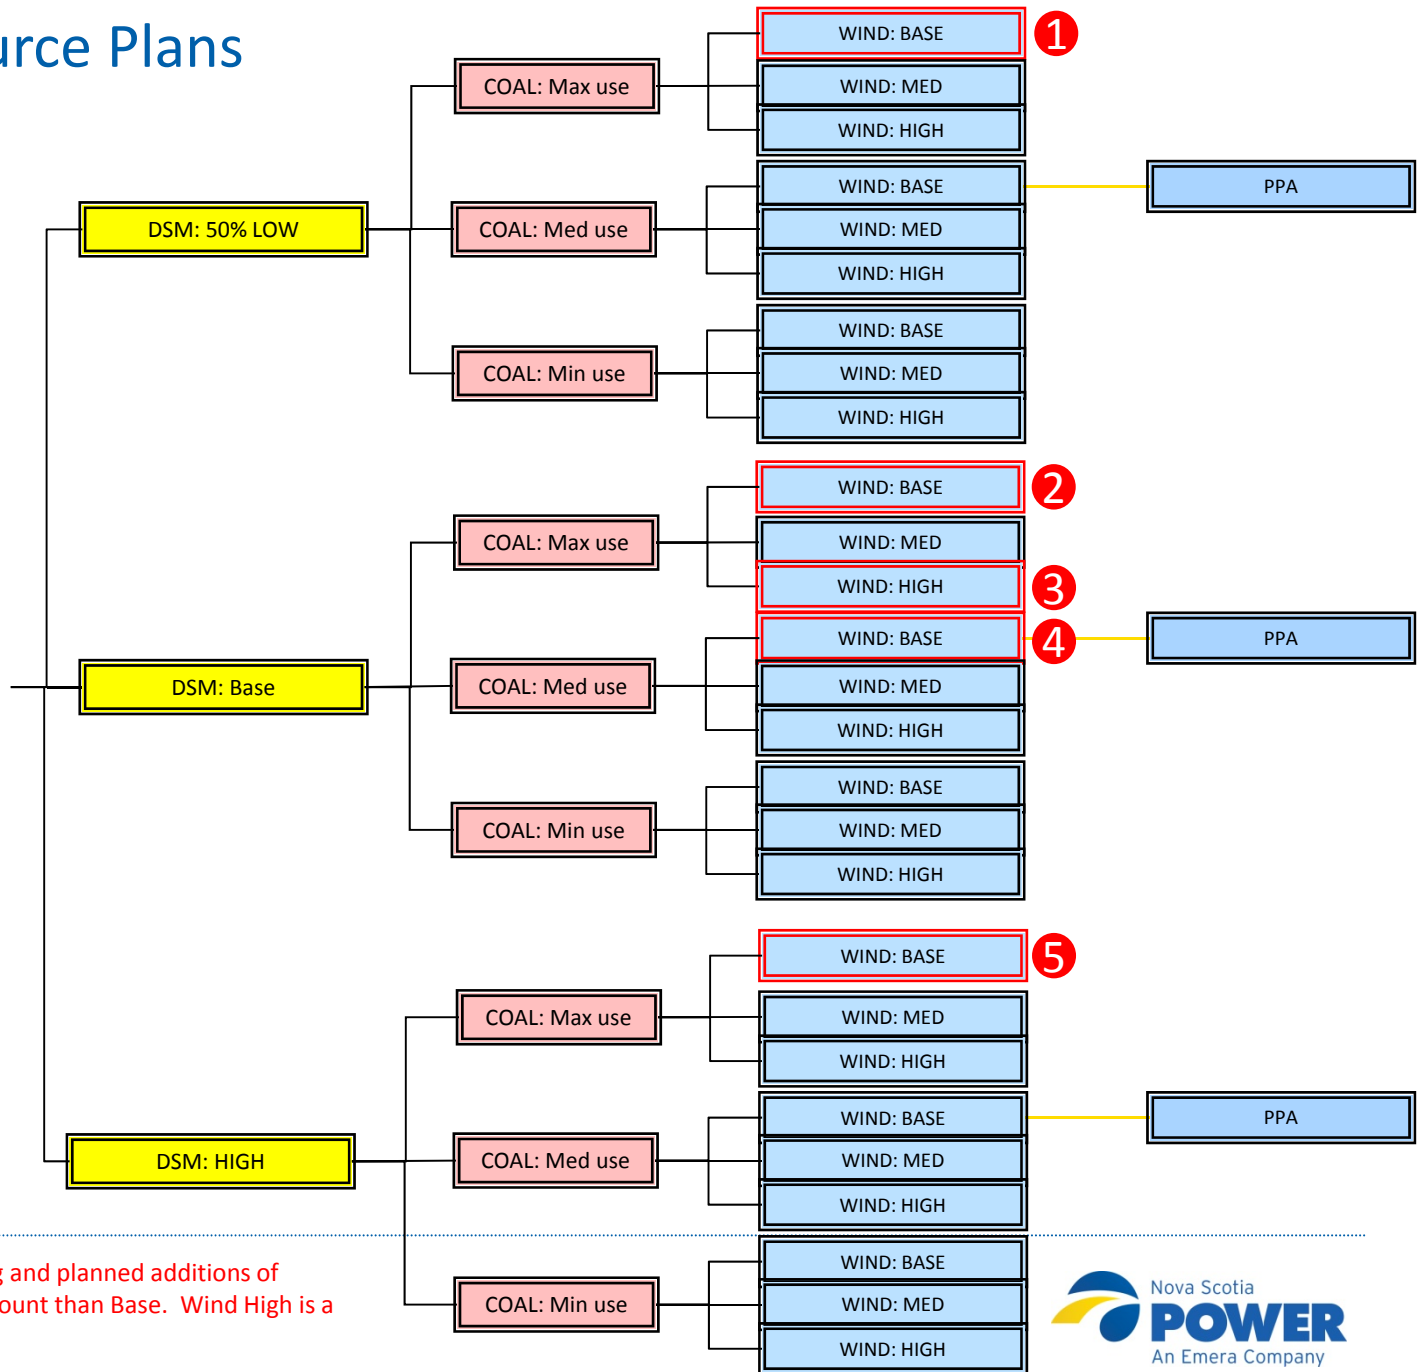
urce Plans

1
2
3
4
5

DSM: 50% LOW
COAL: Max use
WIND: BASE
WIND: MED
WIND: HIGH
COAL: Med use
WIND: BASE
WIND: MED
WIND: HIGH
PPA
COAL: Min use
WIND: BASE
WIND: MED
WIND: HIGH

DSM: Base
COAL: Max use
WIND: BASE
WIND: MED
WIND: HIGH
COAL: Med use
WIND: BASE
WIND: MED
WIND: HIGH
PPA
COAL: Min use
WIND: BASE
WIND: MED
WIND: HIGH

DSM: HIGH
COAL: Max use
WIND: BASE
WIND: MED
WIND: HIGH
COAL: Med use
WIND: BASE
WIND: MED
WIND: HIGH
PPA
COAL: Min use
WIND: BASE
WIND: MED
WIND: HIGH

g and planned additions of
ount than Base. Wind High is a

Nova Scotia
POWER
An Emera Company